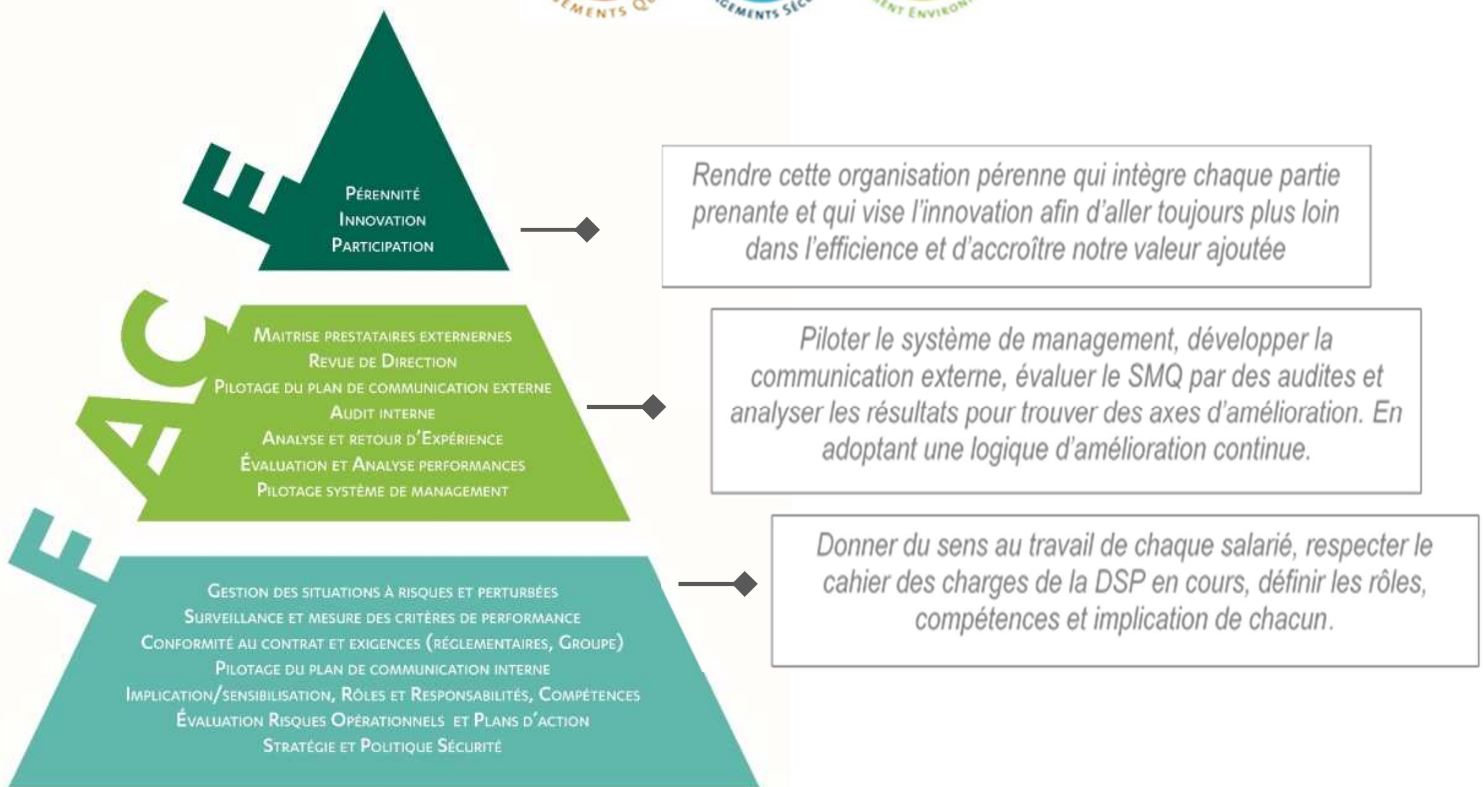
EMENTS Q
GEMENTS SÉ
NT ENVIRO

E
C
A
F

PÉRENNITÉ
INNOVATION
PARTICIPATION

Rendre cette organisation pérenne qui intègre chaque partie prenante et qui vise l'innovation afin d'aller toujours plus loin dans l'efficience et d'accroître notre valeur ajoutée

MAITRISE PRESTATAIRES EXTERNERNES
REVUE DE DIRECTION
PILOTAGE DU PLAN DE COMMUNICATION EXTERNE
AUDIT INTERNE
ANALYSE ET RETOUR D'EXPÉRIENCE
ÉVALUATION ET ANALYSE PERFORMANCES
PILOTAGE SYSTÈME DE MANAGEMENT

Piloter le système de management, développer la communication externe, évaluer le SMQ par des audites et analyser les résultats pour trouver des axes d'amélioration. En adoptant une logique d'amélioration continue.

GESTION DES SITUATIONS À RISQUES ET PERTURBÉES
SURVEILLANCE ET MESURE DES CRITÈRES DE PERFORMANCE
CONFORMITÉ AU CONTRAT ET EXIGENCES (RÉGLEMENTAIRES, GROUPE)
PILOTAGE DU PLAN DE COMMUNICATION INTERNE
IMPLICATION/SENSIBILISATION, RÔLES ET RESPONSABILITÉS, COMPÉTENCES
ÉVALUATION RISQUES OPÉRATIONNELS ET PLANS D'ACTION
STRATÉGIE ET POLITIQUE SÉCURITÉ

Donner du sens au travail de chaque salarié, respecter le cahier des charges de la DSP en cours, définir les rôles, compétences et implication de chacun.